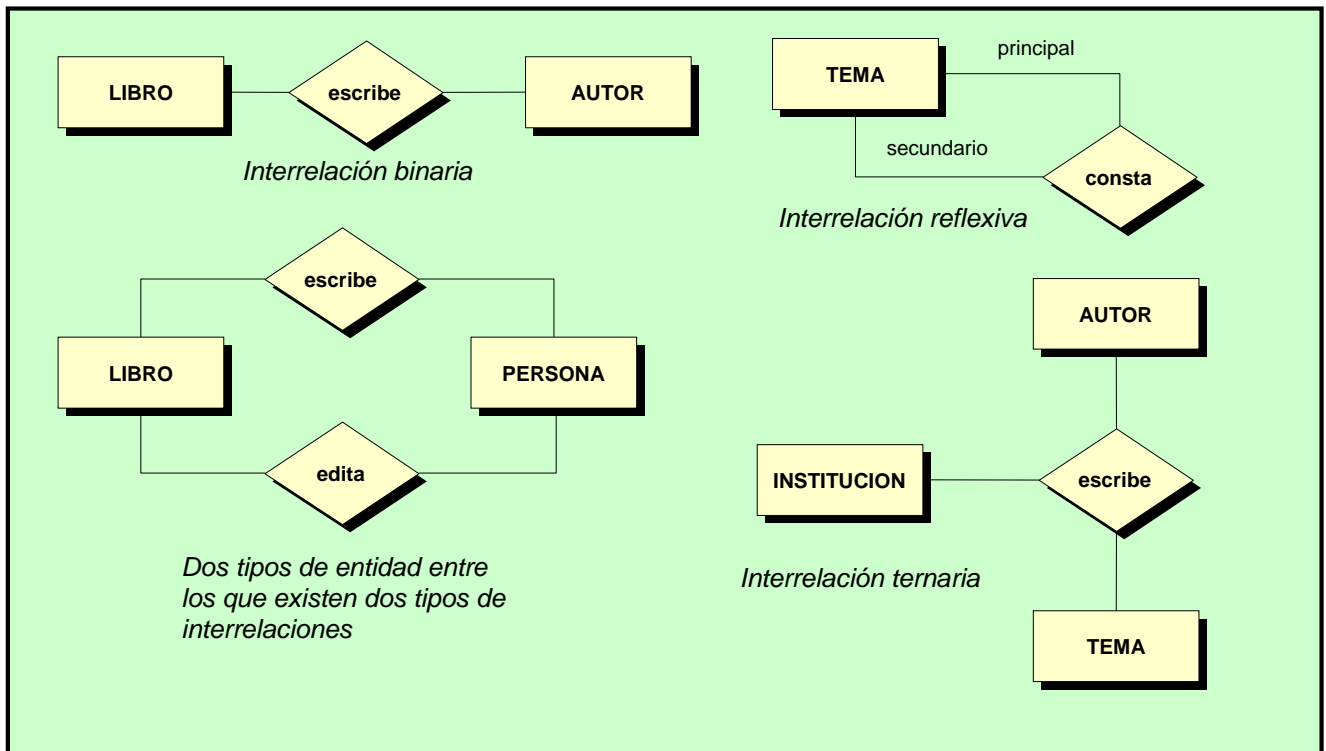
LIBRO

escribe

AUTOR

Interrelación binaria

TEMA

principal

secundario

consta

Interrelación reflexiva

escribe

LIBRO

PERSONA

edita

Dos tipos de entidad entre los que existen dos tipos de interrelaciones

AUTOR

INSTITUCION

escribe

Interrelación ternaria

TEMA